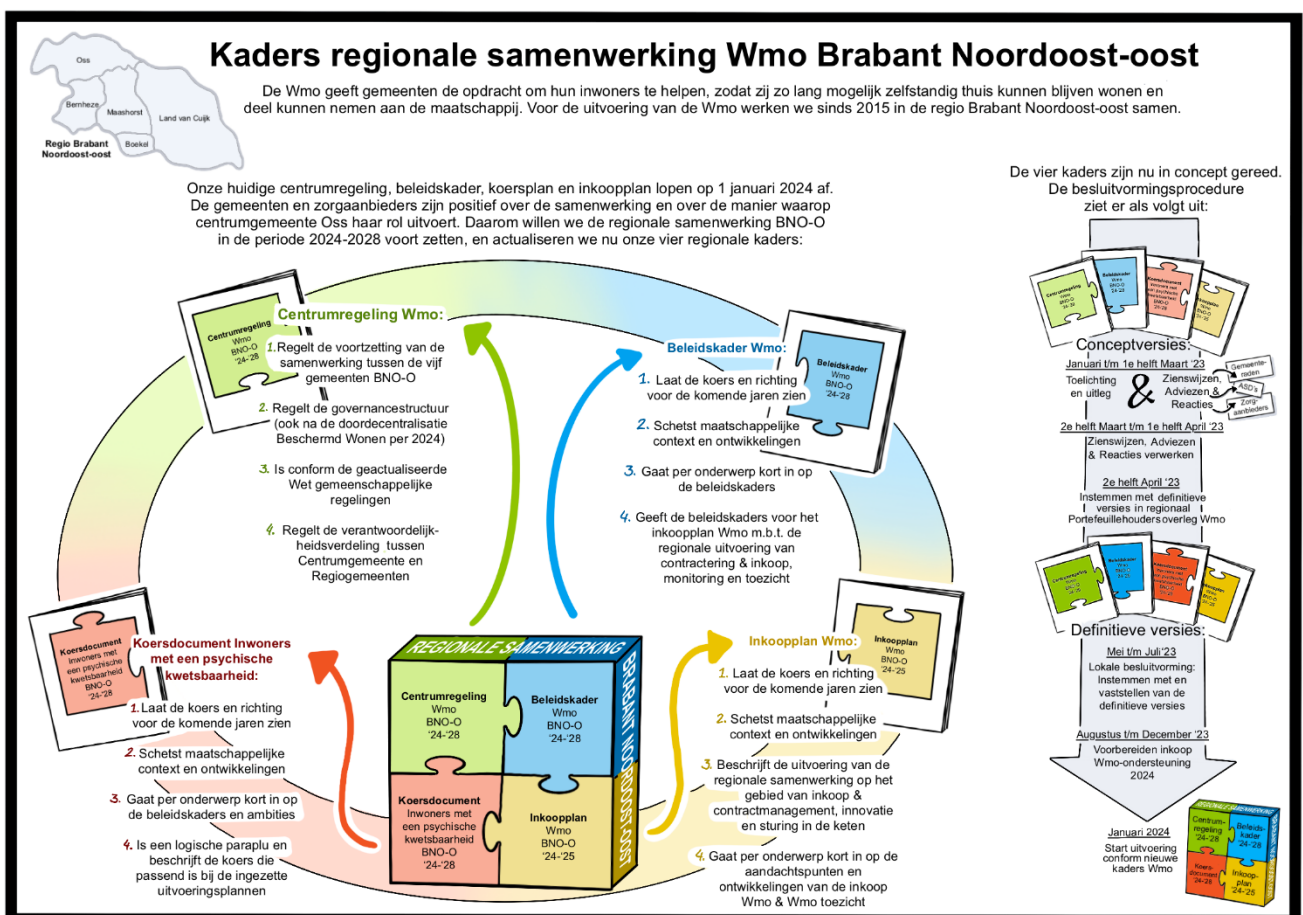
Oss
Bernheze
Maashorst
Land van Cuijk
Boekel
Regio Brabant Noordoost-oost

Kaders regionale samenwerking Wmo Brabant Noordoost-oost

De Wmo geeft gemeenten de opdracht om hun inwoners te helpen, zodat zij zo lang mogelijk zelfstandig thuis kunnen blijven wonen en deel kunnen nemen aan de maatschappij. Voor de uitvoering van de Wmo werken we sinds 2015 in de regio Brabant Noordoost-oost samen.

Onze huidige centrumregeling, beleidskader, koersplan en inkoopplan lopen op 1 januari 2024 af. De gemeenten en zorgaanbieders zijn positief over de samenwerking en over de manier waarop centrumgemeente Oss haar rol uitvoert. Daarom willen we de regionale samenwerking BNO-O in de periode 2024-2028 voort zetten, en actualiseren we nu onze vier regionale kaders:

Centrumregeling Wmo BNO-O '24-'28

Centrumregeling Wmo:
1. Regelt de voortzetting van de samenwerking tussen de vijf gemeenten BNO-O
2. Regelt de governancestructuur (ook na de doordecentralisatie Beschermd Wonen per 2024)
3. Is conform de geactualiseerde Wet gemeenschappelijke regelingen
4. Regelt de verantwoordelijkheidsverdeling tussen Centrumgemeente en Regiogemeenten

Beleidskader Wmo BNO-O '24-'28

Beleidskader Wmo:
1. Laat de koers en richting voor de komende jaren zien
2. Schetst maatschappelijke context en ontwikkelingen
3. Gaat per onderwerp kort in op de beleidskaders
4. Geeft de beleidskaders voor het inkoopplan Wmo m.b.t. de regionale uitvoering van contractering & inkoop, monitoring en toezicht

Koersdocument Inwoners met een psychische kwetsbaarheid BNO-O '24-'28

Koersdocument Inwoners met een psychische kwetsbaarheid:
1. Laat de koers en richting voor de komende jaren zien
2. Schetst maatschappelijke context en ontwikkelingen
3. Gaat per onderwerp kort in op de beleidskaders en ambities
4. Is een logische paraplu en beschrijft de koers die passend is bij de ingezette uitvoeringsplannen

REGIONALE SAMENWERKING
BRABANT NOORDOOST-OOST
Centrumregeling Wmo BNO-O '24-'28
Beleidskader Wmo BNO-O '24-'28
Koersdocument Inwoners met een psychische kwetsbaarheid BNO-O '24-'28
Inkoopplan Wmo BNO-O '24-'25

Inkoopplan Wmo BNO-O '24-'25

Inkoopplan Wmo:
1. Laat de koers en richting voor de komende jaren zien
2. Schetst maatschappelijke context en ontwikkelingen
3. Beschrijft de uitvoering van de regionale samenwerking op het gebied van inkoop & contractmanagement, innovatie en sturing in de keten
4. Gaat per onderwerp kort in op de aandachtspunten en ontwikkelingen van de inkoop Wmo & Wmo toezicht

De vier kaders zijn nu in concept gereed. De besluitvormingsprocedure ziet er als volgt uit:

Centrumregeling
Beleidskader
Koersdocument
Inkoopplan

Conceptversies:
Januari t/m 1e helft Maart '23
Toelichting en uitleg
&
Zienswijzen, Adviezen & Reacties
Gemeenteraden
ASD's
Zorgaanbieders
2e helft Maart t/m 1e helft April '23
Zienswijzen, Adviezen & Reacties verwerken
2e helft April '23
Instemmen met definitieve versies in regionaal Portefeuillehoudersoverleg Wmo

Centrumregeling
Beleidskader
Koersdocument
Inkoopplan

Definitieve versies:
Mei t/m Juli '23
Lokale besluitvorming: Instemmen met en vaststellen van de definitieve versies
Augustus t/m December '23
Voorbereiden inkoop Wmo-ondersteuning 2024

Januari 2024
Start uitvoering conform nieuwe kaders Wmo

REGIONALE SAMENWERKING
Centrumregeling '24-'28
Beleidskader '24-'28
Koersdocument '24-'28
Inkoopplan '24-'25